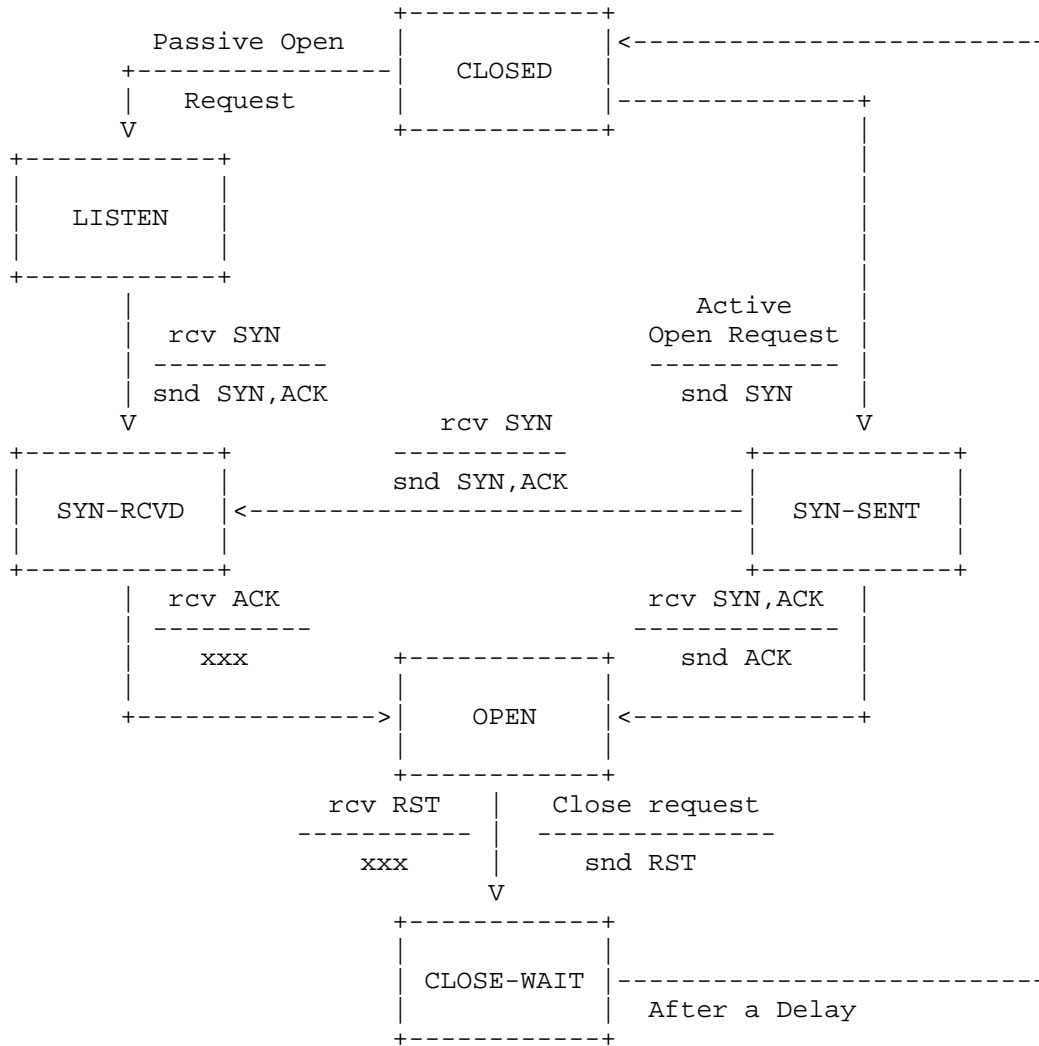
Passive Open

Request

CLOSED

LISTEN

rcv SYN
snd SYN,ACK

Active Open Request
snd SYN

rcv SYN
snd SYN,ACK

SYN-RCVD

SYN-SENT

rcv ACK
xxx

rcv SYN,ACK
snd ACK

OPEN

rcv RST
xxx

Close request
snd RST

CLOSE-WAIT

After a Delay